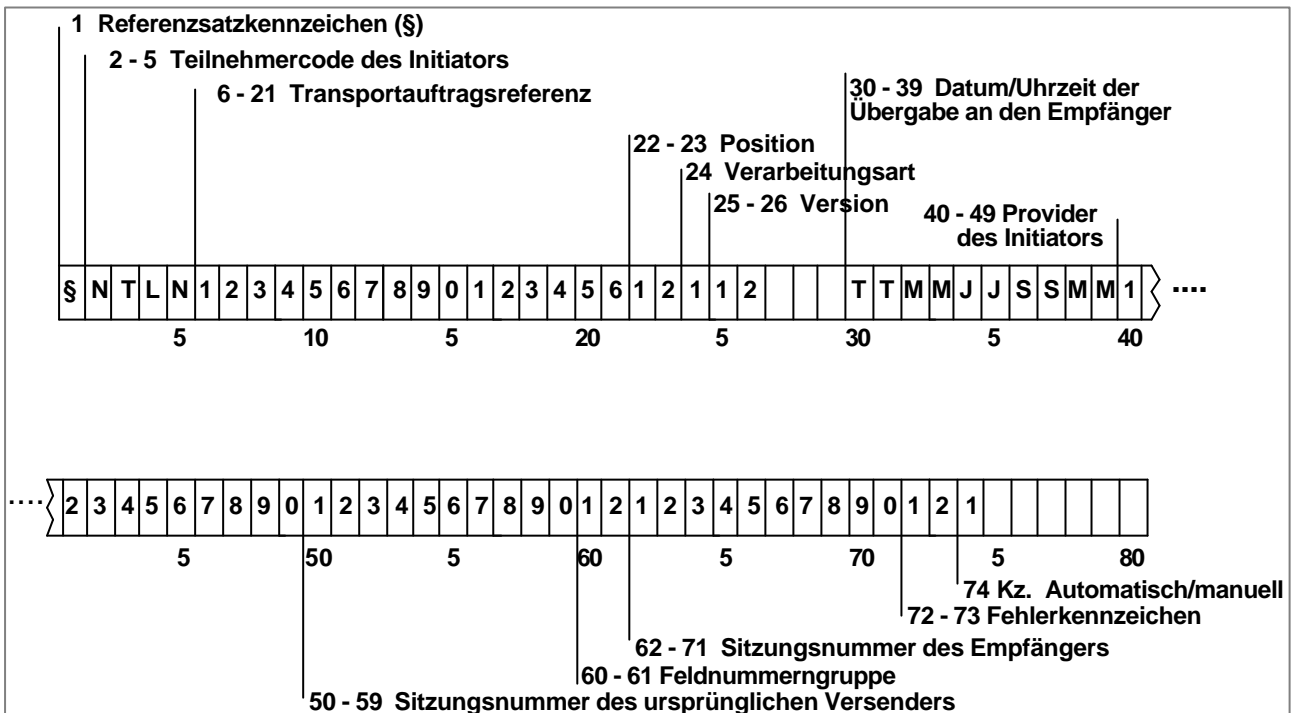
1 Referenzsatzkennzeichen (§)

2 - 5 Teilnehmercode des Initiators

6 - 21 Transportauftragsreferenz

30 - 39 Datum/Uhrzeit der Übergabe an den Empfänger

22 - 23 Position

24 Verarbeitungsart

25 - 26 Version

40 - 49 Provider des Initiators

| § | N | T | L | N | 1 | 2 | 3 | 4 | 5 | 6 | 7 | 8 | 9 | 0 | 1 | 2 | 3 | 4 | 5 | 6 | 1 | 2 | 1 | 1 | 2 | | | | T | T | M | M | J | J | S | S | M | M | 1 |
|---|---|---|---|---|---|---|---|---|---|---|---|---|---|---|---|---|---|---|---|---|---|---|---|---|---|---|---|---|---|---|---|---|---|---|---|---|---|---|---|

....

5 10 5 20 5 30 5 40

....

| 2 | 3 | 4 | 5 | 6 | 7 | 8 | 9 | 0 | 1 | 2 | 3 | 4 | 5 | 6 | 7 | 8 | 9 | 0 | 1 | 2 | 1 | 2 | 3 | 4 | 5 | 6 | 7 | 8 | 9 | 0 | 1 | 2 | 1 | | | | | | |
|---|---|---|---|---|---|---|---|---|---|---|---|---|---|---|---|---|---|---|---|---|---|---|---|---|---|---|---|---|---|---|---|---|---|---|---|---|---|---|---|

5 50 5 60 5 70 5 80

74 Kz. Automatisch/manuell

72 - 73 Fehlerkennzeichen

62 - 71 Sitzungsnummer des Empfängers

60 - 61 Feldnummerngruppe

50 - 59 Sitzungsnummer des ursprünglichen Versenders